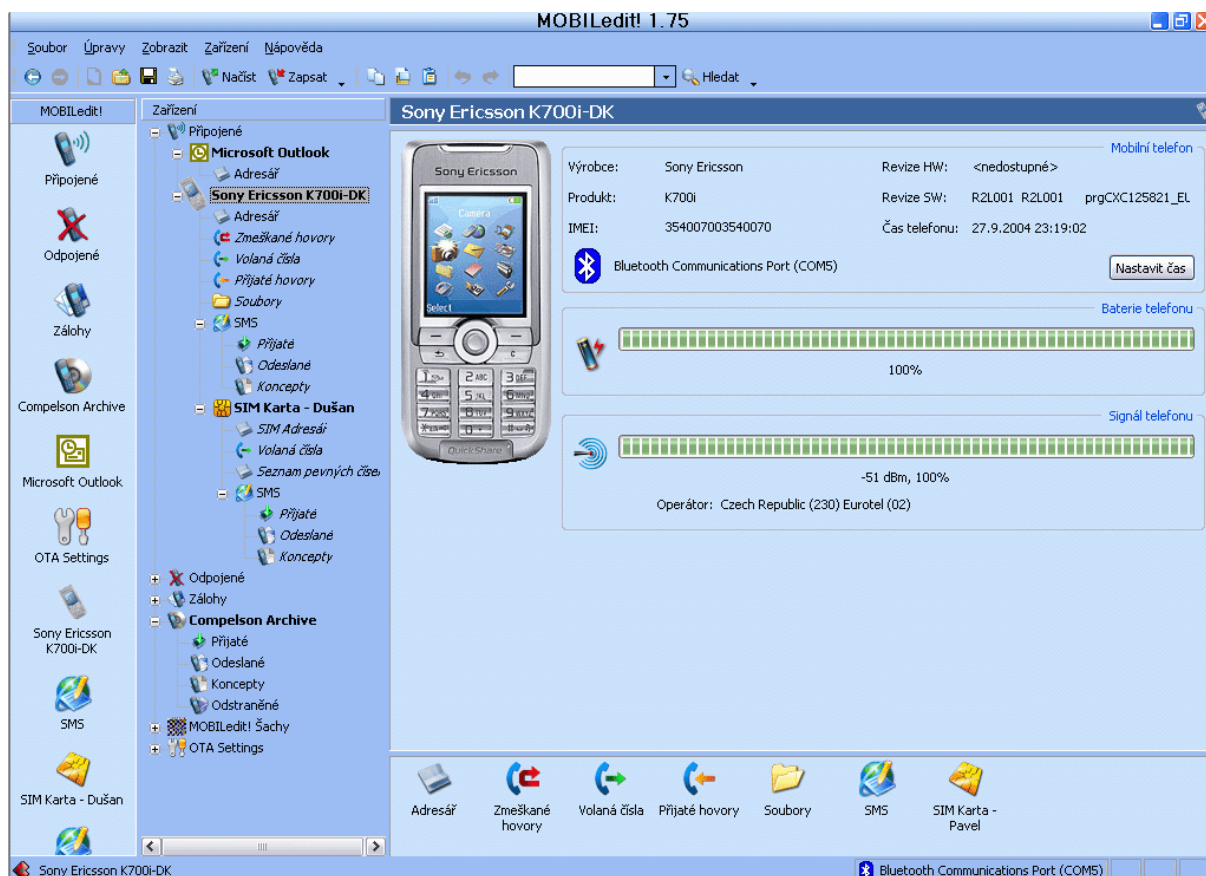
MOBILedit! 1.75

Soubor Úpravy Zobrazit Zařízení Nápověda

Načíst Zapsat Hledat

MOBILedit!
Připojené
Odpojené
Zálohy
Compelson Archive
Microsoft Outlook
OTA Settings
Sony Ericsson K700i-DK
SMS
SIM Karta - Dušan

Zařízení
Připojené
Microsoft Outlook
Adresář
Sony Ericsson K700i-DK
Adresář
Zmeškané hovory
Volaná čísla
Přijaté hovory
Soubory
SMS
Přijaté
Odeslané
Koncepty
SIM Karta - Dušan
SIM Adresář
Volaná čísla
Seznam pevných čísel
SMS
Přijaté
Odeslané
Koncepty
Odpojené
Zálohy
Compelson Archive
Přijaté
Odeslané
Koncepty
Odstraněné
MOBILedit! Šachy
OTA Settings

Sony Ericsson K700i-DK

Sony Ericsson
Camera
Select
QuickShare

Mobilní telefon
Výrobce: Sony Ericsson
Produkt: K700i
IMEI: 354007003540070
Revize HW: <nedostupné>
Revize SW: R2L001 R2L001 prgCXC125821_EL
Čas telefonu: 27.9.2004 23:19:02
Bluetooth Communications Port (COM5)
Nastavit čas

Baterie telefonu
100%

Signál telefonu
-51 dBm, 100%
Operátor: Czech Republic (230) Eurotel (02)

Adresář
Zmeškané hovory
Volaná čísla
Přijaté hovory
Soubory
SMS
SIM Karta - Pavel

Sony Ericsson K700i-DK
Bluetooth Communications Port (COM5)